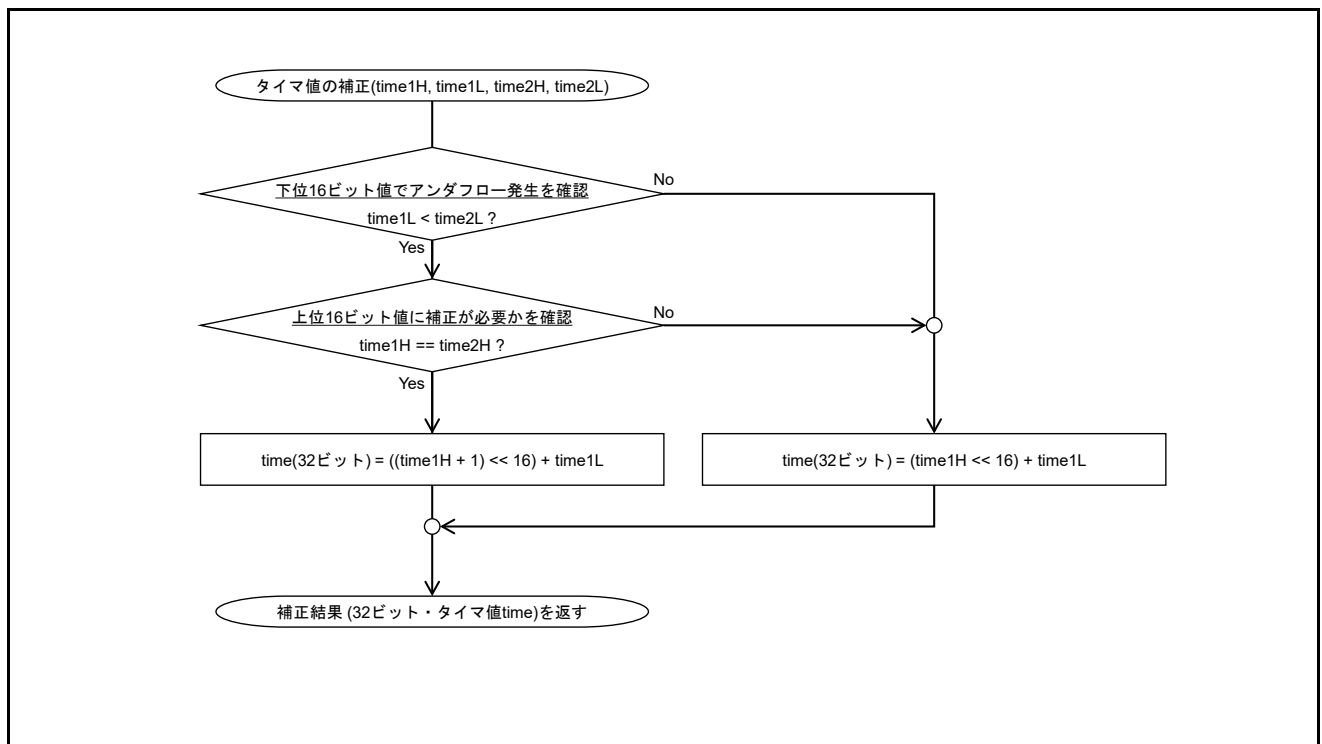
タイマ値の補正(time1H, time1L, time2H, time2L)

下位16ビット値でアンダフロー発生を確認

time1L < time2L ?

No

Yes

上位16ビット値に補正が必要かを確認

time1H == time2H ?

No

Yes

time(32ビット) = ((time1H + 1) << 16) + time1L

time(32ビット) = (time1H << 16) + time1L

補正結果 (32ビット・タイマ値time)を返す